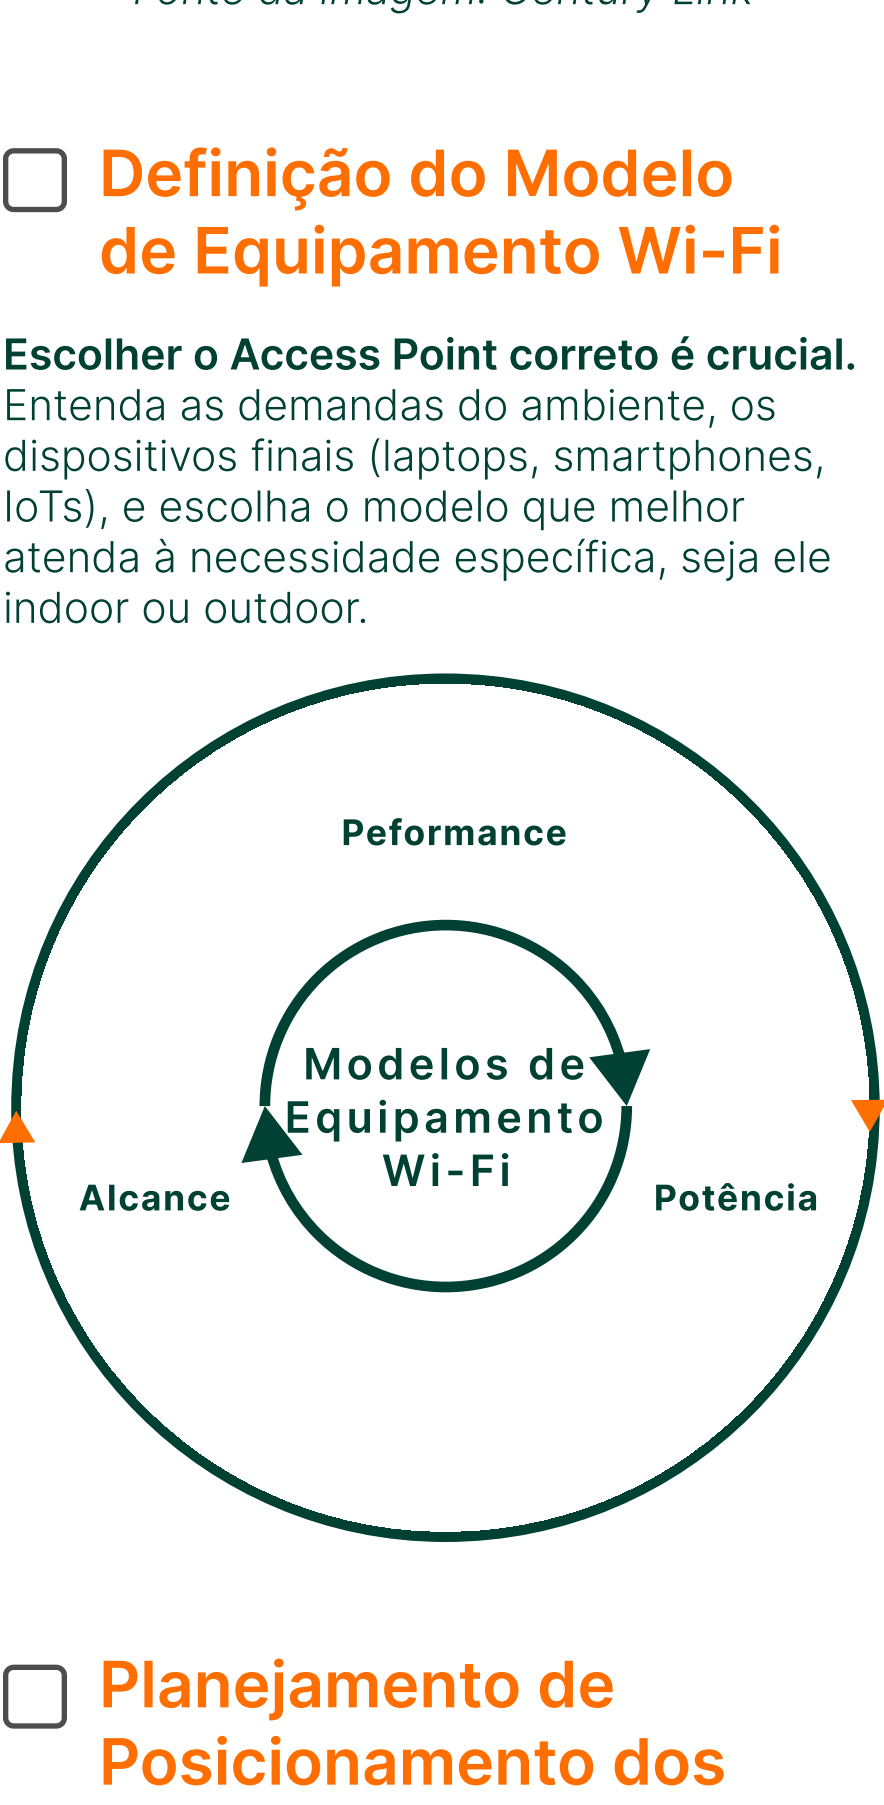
Fonte da imagem: Century Link

Definição do Modelo de Equipamento Wi-Fi

**Escolher o Access Point correto é crucial.** Entenda as demandas do ambiente, os dispositivos finais (laptops, smartphones, IoTs), e escolha o modelo que melhor atenda à necessidade específica, seja ele indoor ou outdoor.

Peformance

Modelos de Equipamento Wi-Fi

Alcance

Potência

Planejamento de Posicionamento dos